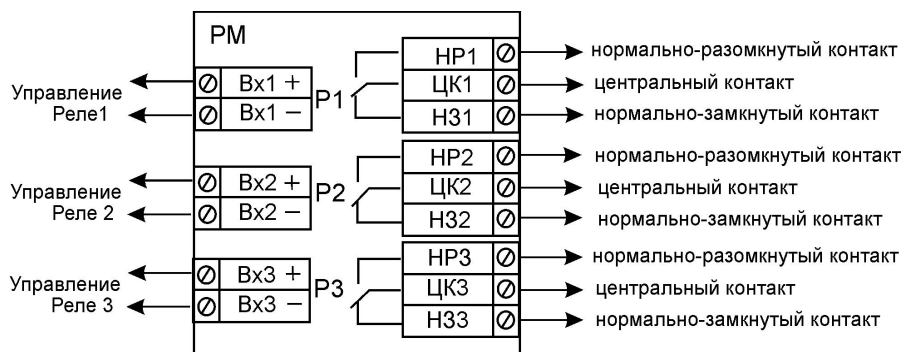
РМ

Управление Реле1

Вх1 +
Вх1 –

Р1

НР1
ЦК1
НЗ1

нормально-разомкнутый контакт
центральный контакт
нормально-замкнутый контакт

Управление Реле 2

Вх2 +
Вх2 –

Р2

НР2
ЦК2
НЗ2

нормально-разомкнутый контакт
центральный контакт
нормально-замкнутый контакт

Управление Реле 3

Вх3 +
Вх3 –

Р3

НР3
ЦК3
НЗ3

нормально-разомкнутый контакт
центральный контакт
нормально-замкнутый контакт